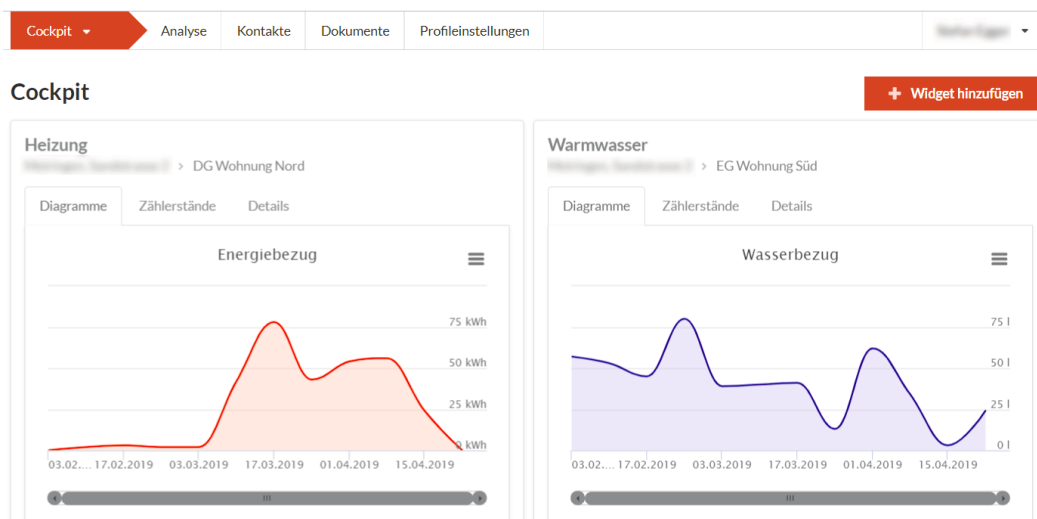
Cockpit ▾ Analyse Kontakte Dokumente Profileinstellungen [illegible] ▾

Cockpit

+ Widget hinzufügen

Heizung
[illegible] › DG Wohnung Nord

Diagramme Zählerstände Details

Energiebezug

75 kWh
50 kWh
25 kWh
0 kWh

03.02.… 17.02.2019 03.03.2019 17.03.2019 01.04.2019 15.04.2019

Warmwasser
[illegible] › EG Wohnung Süd

Diagramme Zählerstände Details

Wasserbezug

75 l
50 l
25 l
0 l

03.02.… 17.02.2019 03.03.2019 17.03.2019 01.04.2019 15.04.2019